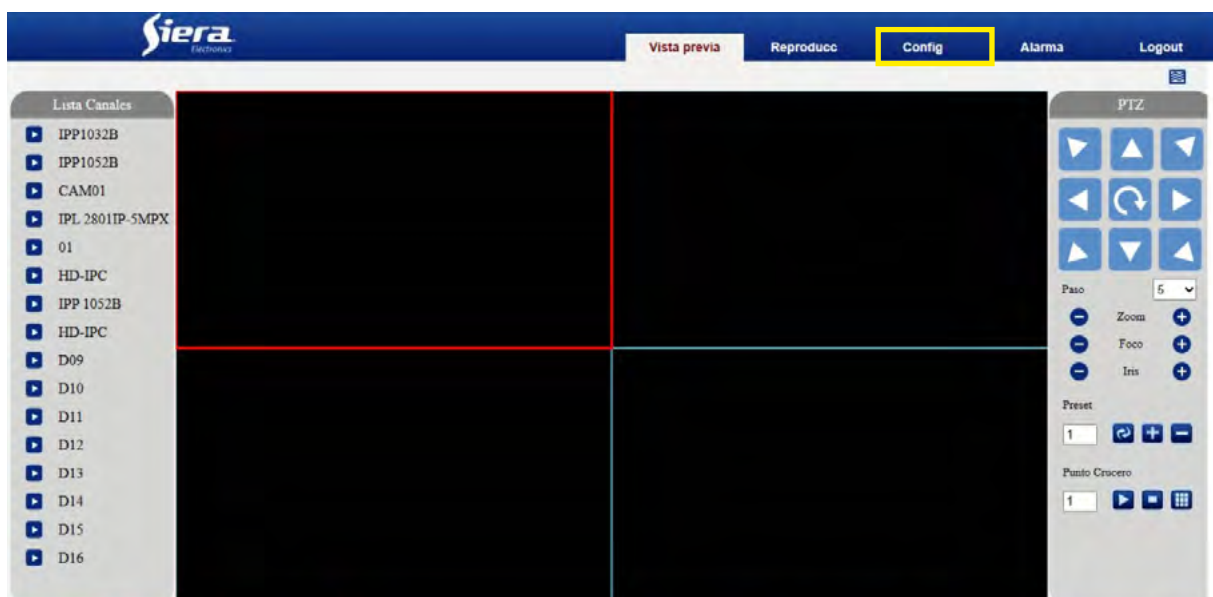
Siera Electronics

Vista previa
Reproducc
Config
Alarma
Logout

Lista Canales
IPP1032B
IPP1052B
CAM01
IPL 2801IP-5MPX
01
HD-IPC
IPP 1052B
HD-IPC
D09
D10
D11
D12
D13
D14
D15
D16

PTZ
Paso
5
Zoom
Foco
Iris
Preset
1
Punto Crucero
1